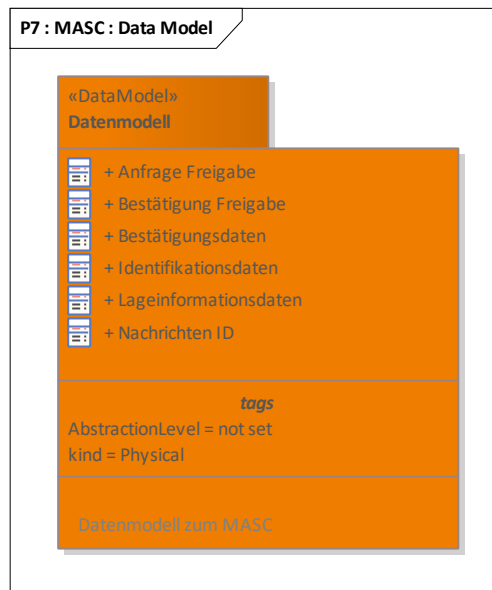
P7 : MASC : Data Model

«DataModel»
Datenmodell

+ Anfrage Freigabe
+ Bestätigung Freigabe
+ Bestätigungsdaten
+ Identifikationsdaten
+ Lageinformationsdaten
+ Nachrichten ID

tags
AbstractionLevel = not set
kind = Physical

Datenmodell zum MASC